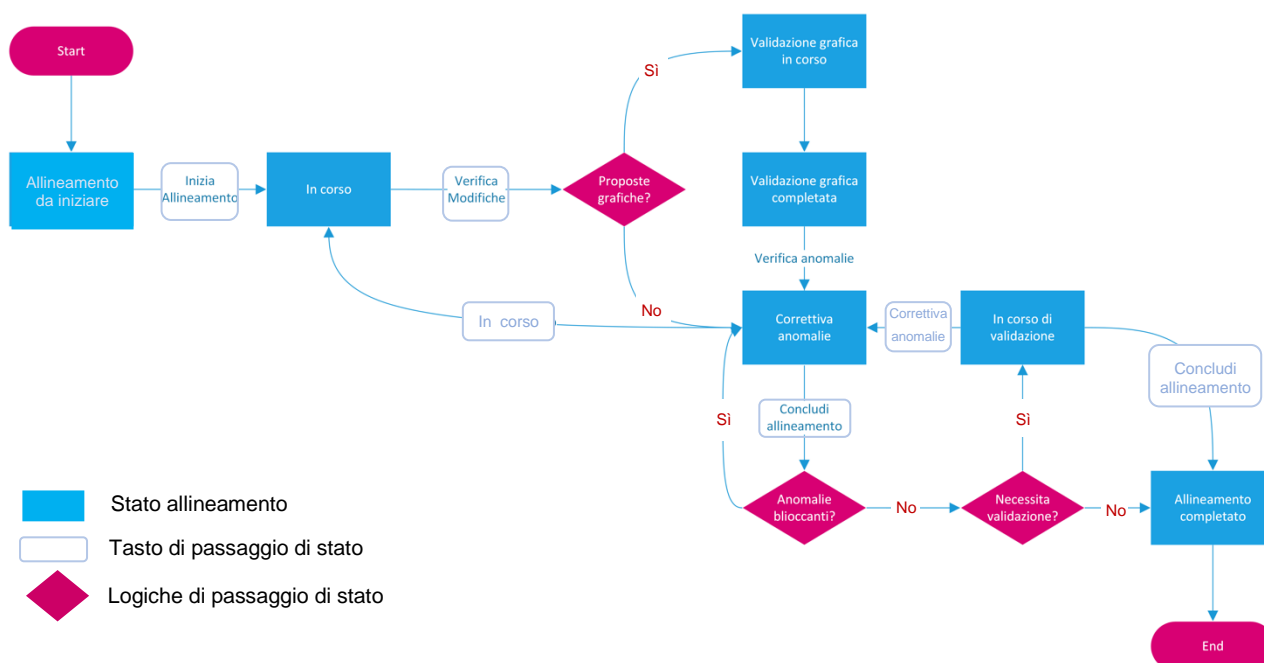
Start

Allineamento da iniziare

Inizia Allineamento

In corso

Verifica Modifiche

Proposte grafiche?

Sì

Validazione grafica in corso

Validazione grafica completata

Verifica anomalie

No

In corso

Correttiva anomalie

Correttiva anomalie

In corso di validazione

Concludi allineamento

Sì

Concludi allineamento

Sì

Anomalie bloccanti?

No

Necessita validazione?

No

Allineamento completato

End

Stato allineamento

Tasto di passaggio di stato

Logiche di passaggio di stato